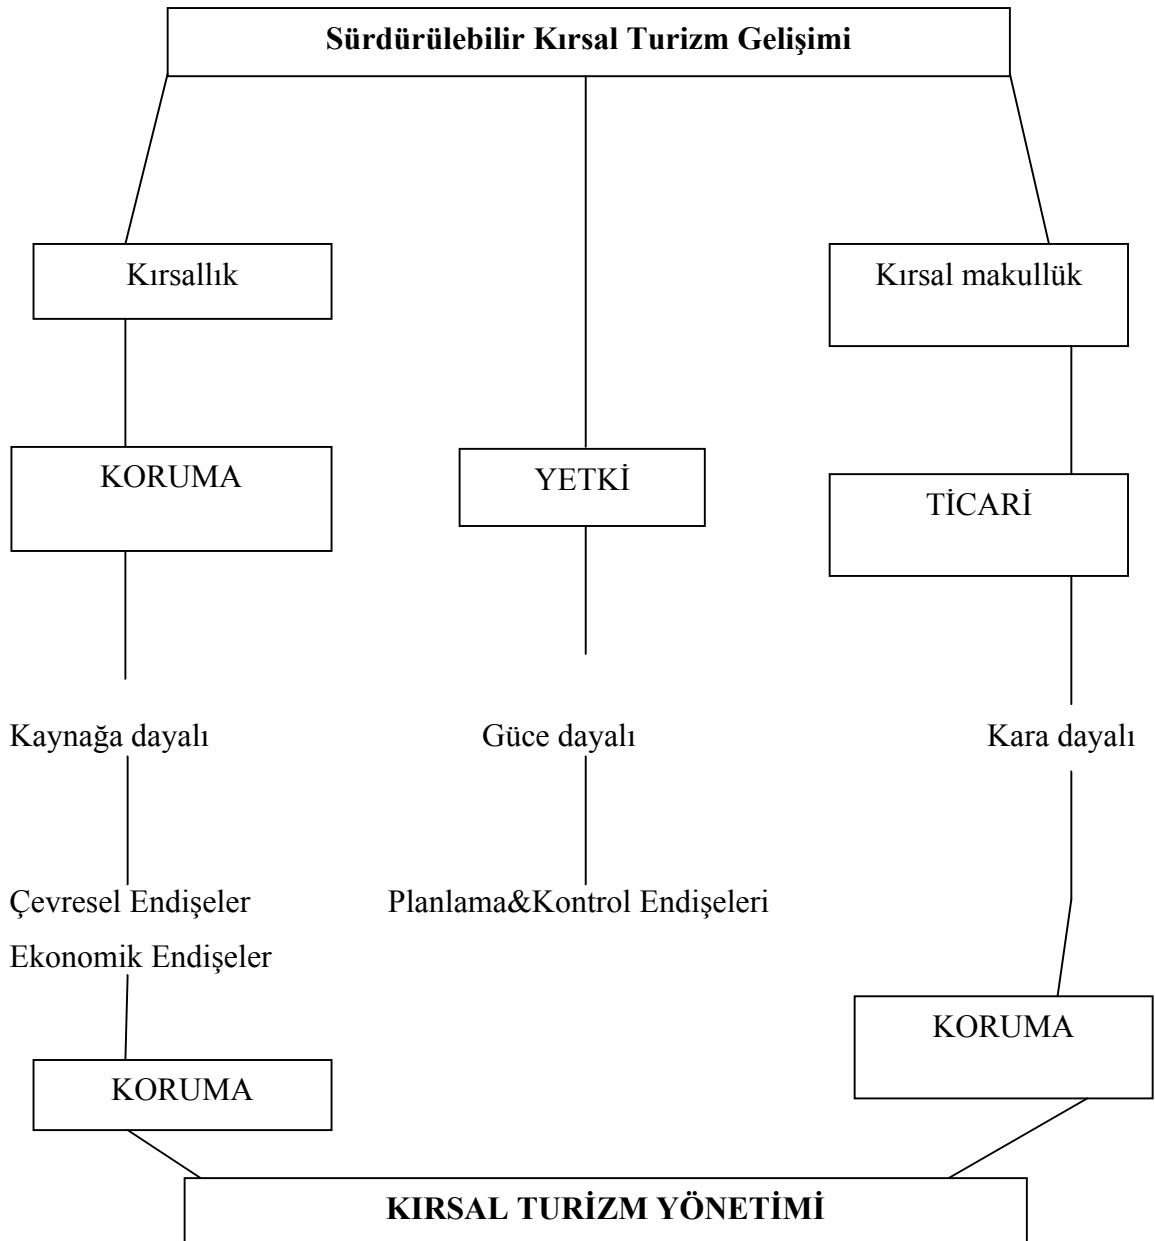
**Sürdürülebilir Kırsal Turizm Gelişimi**

Kırsallık

Kırsal makullük

KORUMA

YETKİ

TİCARİ

Kaynağa dayalı

Güce dayalı

Kara dayalı

Çevresel Endişeler

Planlama&Kontrol Endişeleri

Ekonomik Endişeler

KORUMA

KORUMA

**KIRSAL TURİZM YÖNETİMİ**